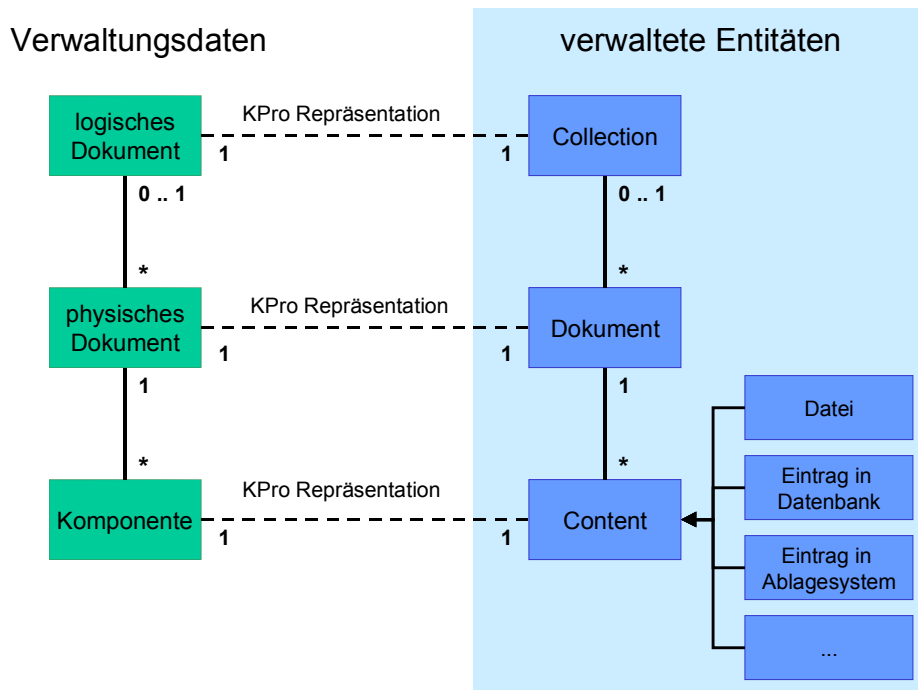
Verwaltungsdaten

verwaltete Entitäten

logisches Dokument

KPro Repräsentation

1

1

Collection

0 .. 1

0 .. 1

*

*

physisches Dokument

KPro Repräsentation

1

1

Dokument

1

1

*

*

Komponente

KPro Repräsentation

1

1

Content

Datei

Eintrag in Datenbank

Eintrag in Ablagesystem

...